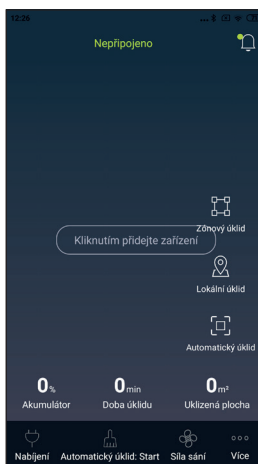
12:26

Nepřipojeno

Zónový úklid

Kliknutím přidejte zařízení

Lokální úklid

Automatický úklid

0%
Akumulátor

0min
Doba úklidu

0m²
Uklizená plocha

Nabíjení

Automatický úklid: Start

Síla sání

Více